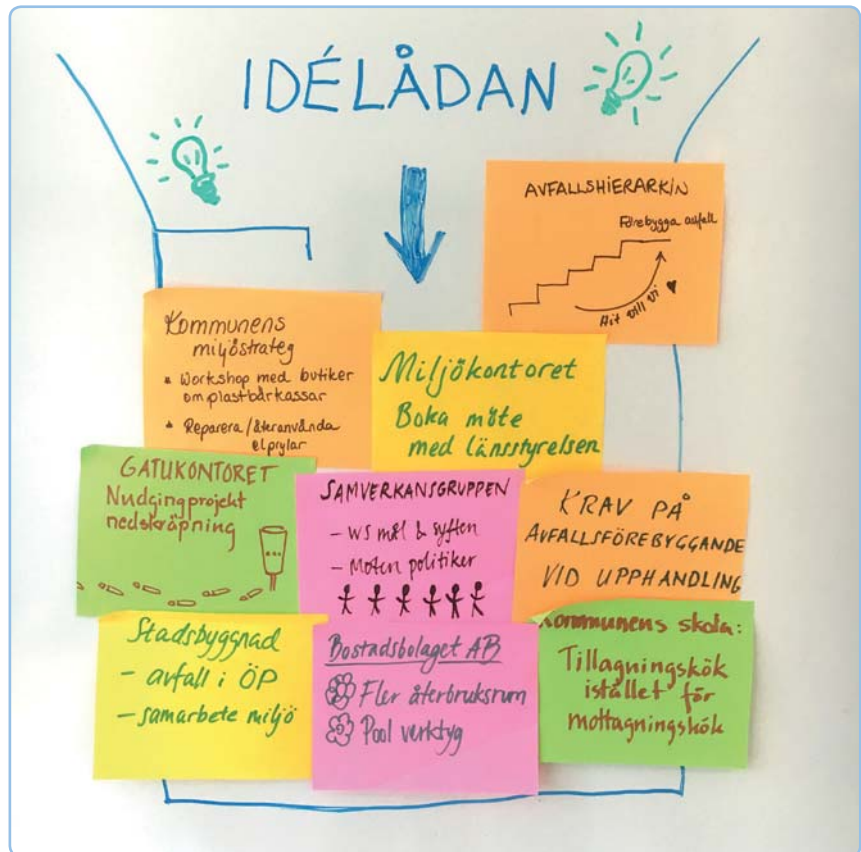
IDÉLÅDAN

AVFALLSHIERARKIN

Förebygga avfall

Hit vill vi ♥

Kommunens miljöstrateg

- Workshop med butiker om plastbärkassar
- Reparera/återanvända elprylar

Miljökontoret

Boka möte med länsstyrelsen

GATUKONTORET

Nudgingprojekt nedskräpning

SAMVERKANSGRUPPEN

- WS mål & syften
- Möten politiker

KRAV PÅ AVFALLSFÖREBYGGANDE VID UPPHANDLING

Stadsbyggnad

- avfall i ÖP
- samarbete miljö

Bostadsbolaget AB

Fler återbruksrum

Pool verktyg

Kommunens skola:

Tillagningskök istället för mottagningskök